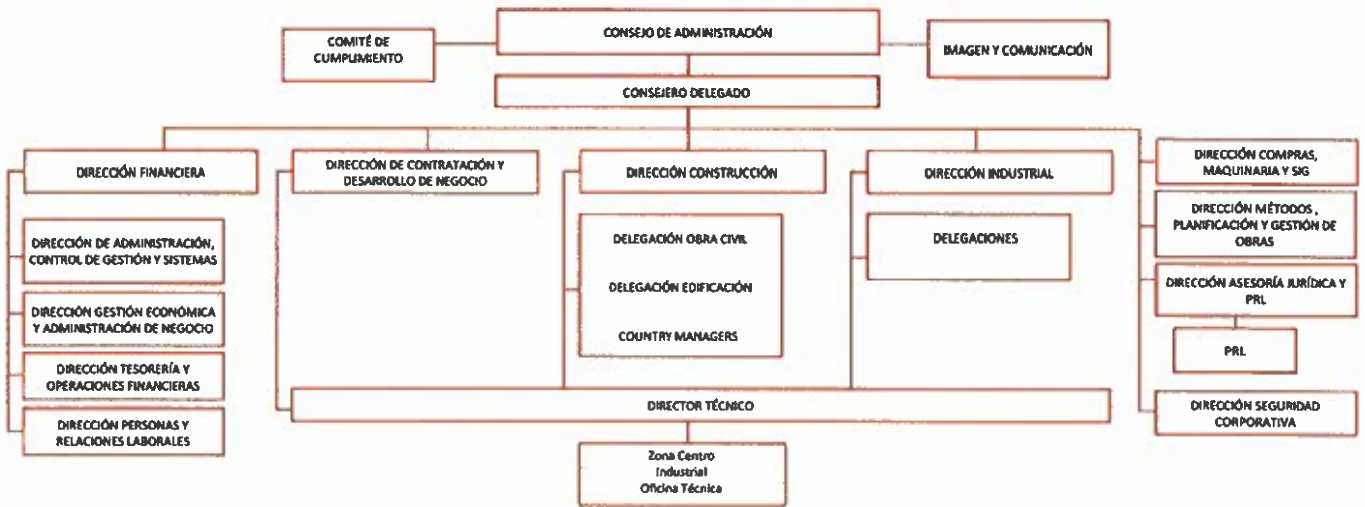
COMITÉ DE CUMPLIMIENTO

CONSEJO DE ADMINISTRACIÓN

IMAGEN Y COMUNICACIÓN

CONSEJERO DELEGADO

DIRECCIÓN FINANCIERA

DIRECCIÓN DE ADMINISTRACIÓN, CONTROL DE GESTIÓN Y SISTEMAS

DIRECCIÓN GESTIÓN ECONÓMICA Y ADMINISTRACIÓN DE NEGOCIO

DIRECCIÓN TESORERÍA Y OPERACIONES FINANCIERAS

DIRECCIÓN PERSONAS Y RELACIONES LABORALES

DIRECCIÓN DE CONTRATACIÓN Y DESARROLLO DE NEGOCIO

DIRECCIÓN CONSTRUCCIÓN

DELEGACIÓN OBRA CIVIL

DELEGACIÓN EDIFICACIÓN

COUNTRY MANAGERS

DIRECCIÓN INDUSTRIAL

DELEGACIONES

DIRECCIÓN COMPRAS, MAQUINARIA Y SIG

DIRECCIÓN MÉTODOS , PLANIFICACIÓN Y GESTIÓN DE OBRAS

DIRECCIÓN ASESORÍA JURÍDICA Y PRL

PRL

DIRECCIÓN SEGURIDAD CORPORATIVA

DIRECTOR TÉCNICO

Zona Centro
Industrial
Oficina Técnica